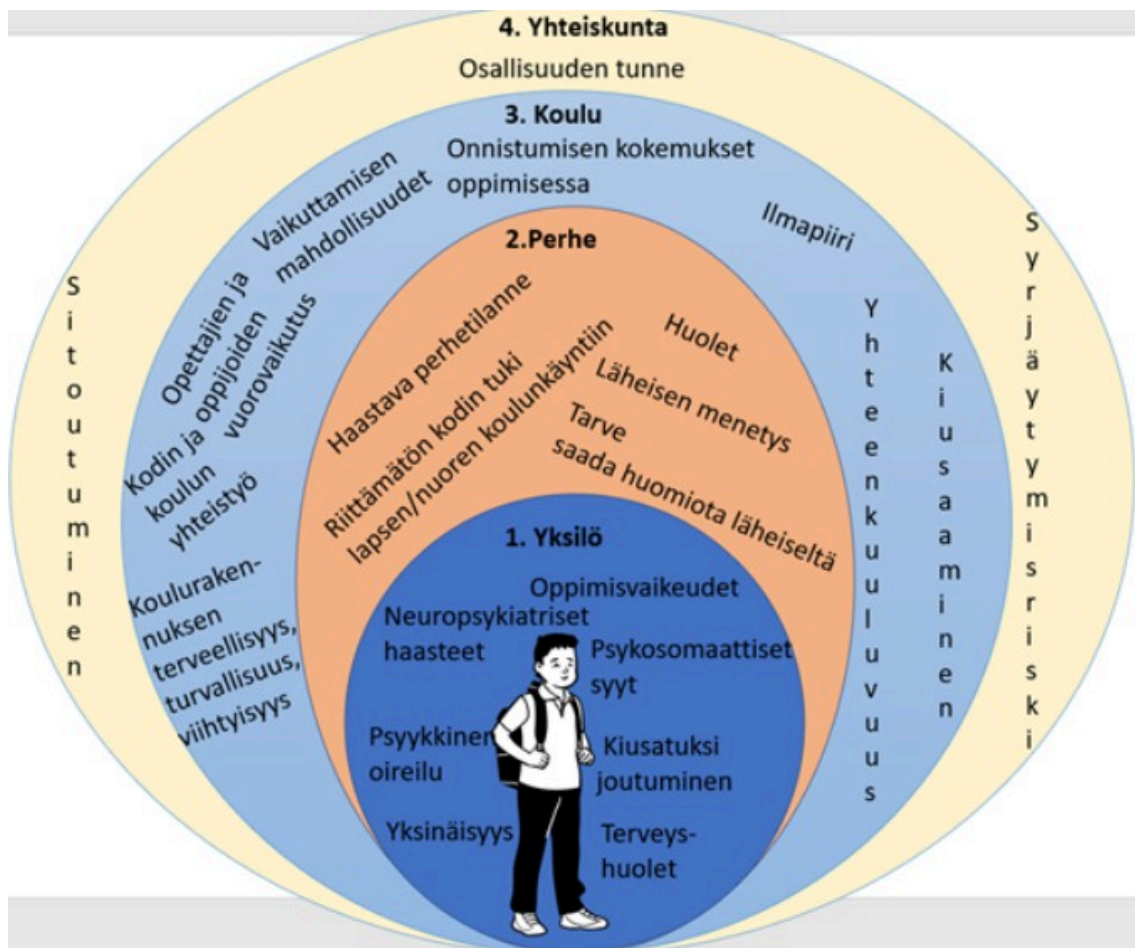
4. Yhteiskunta
Osallisuuden tunne

3. Koulu
Onnistumisen kokemukset oppimisessa

Vaikuttamisen mahdollisuudet

Opettajien ja oppijoiden vuorovaikutus

Kodin ja koulun yhteistyö

Koulurakennuksen terveellisyys, turvallisuus, viihtyisyys

Ilmapiiri

Yhteenkuuluvuus

Kiusaaminen

Sitoutuminen

Syrjäytymisriski

2.Perhe
Haastava perhetilanne
Riittämätön kodin tuki lapsen/nuoren koulunkäyntiin
Huolet
Läheisen menetys
Tarve saada huomiota läheiseltä

1. Yksilö
Oppimisvaikeudet
Neuropsykiatriset haasteet
Psykosomaattiset syyt
Psyykkinen oireilu
Kiusatuksi joutuminen
Yksinäisyys
Terveyshuolet